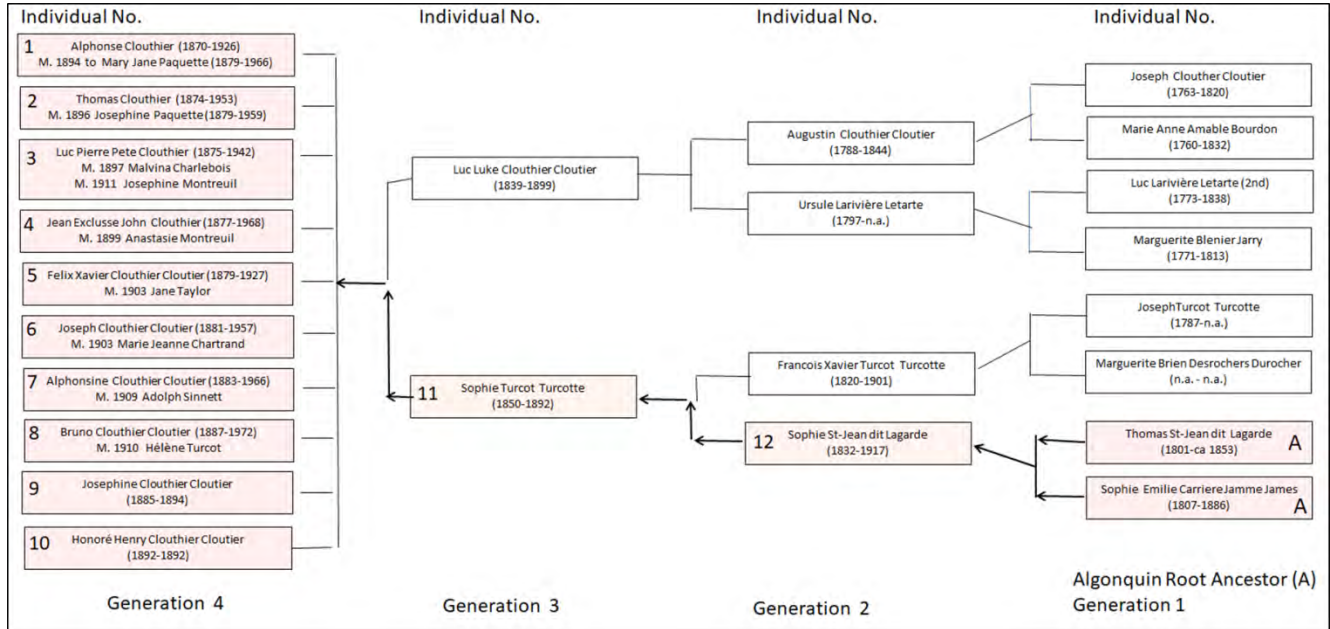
Individual No.

1 Alphonse Clouthier (1870-1926)
M. 1894 to Mary Jane Paquette (1879-1966)

2 Thomas Clouthier (1874-1953)
M. 1896 Josephine Paquette (1879-1959)

3 Luc Pierre Pete Clouthier (1875-1942)
M. 1897 Malvina Charlebois
M. 1911 Josephine Montreuil

4 Jean Exclusse John Clouthier (1877-1968)
M. 1899 Anastasie Montreuil

5 Felix Xavier Clouthier Cloutier (1879-1927)
M. 1903 Jane Taylor

6 Joseph Clouthier Cloutier (1881-1957)
M. 1903 Marie Jeanne Chartrand

7 Alphonsine Clouthier Cloutier (1883-1966)
M. 1909 Adolph Sinnett

8 Bruno Clouthier Cloutier (1887-1972)
M. 1910 Hélène Turcot

9 Josephine Clouthier Cloutier
(1885-1894)

10 Honoré Henry Clouthier Cloutier
(1892-1892)

Generation 4

Individual No.

Luc Luke Clouthier Cloutier
(1839-1899)

11 Sophie Turcot Turcotte
(1850-1892)

Generation 3

Individual No.

Augustin Clouthier Cloutier
(1788-1844)

Ursule Larivière Letarte
(1797-n.a.)

Francois Xavier Turcot Turcotte
(1820-1901)

12 Sophie St-Jean dit Lagarde
(1832-1917)

Generation 2

Individual No.

Joseph Clouther Cloutier
(1763-1820)

Marie Anne Amable Bourdon
(1760-1832)

Luc Larivière Letarte (2nd)
(1773-1838)

Marguerite Blenier Jarry
(1771-1813)

JosephTurcot Turcotte
(1787-n.a.)

Marguerite Brien Desrochers Durocher
(n.a. - n.a.)

Thomas St-Jean dit Lagarde
(1801-ca 1853) A

Sophie Emilie Carriere Jamme James
(1807-1886) A

Algonquin Root Ancestor (A)
Generation 1